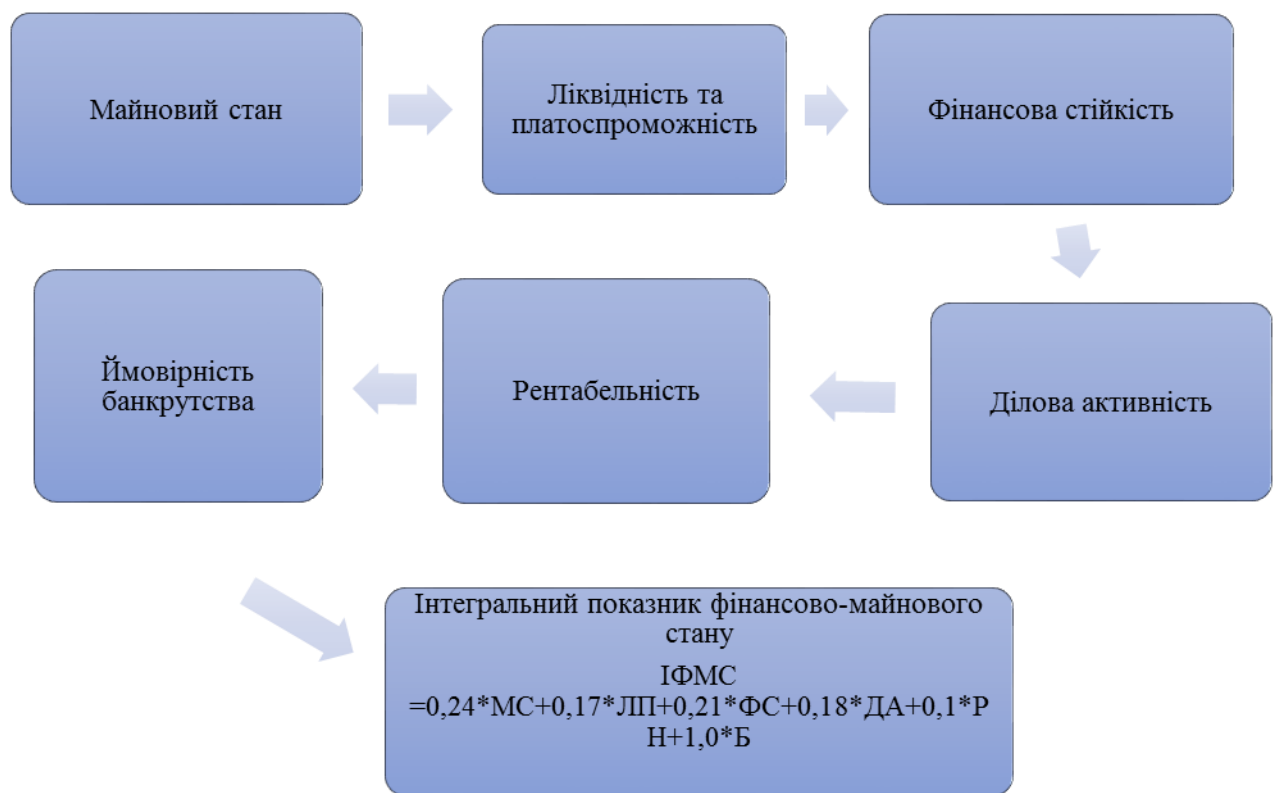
Майновий стан

Ліквідність та платоспроможність

Фінансова стійкість

Ділова активність

Рентабельність

Ймовірність банкрутства

Інтегральний показник фінансово-майнового стану

ІФМС =0,24*МС+0,17*ЛП+0,21*ФС+0,18*ДА+0,1*Р Н+1,0*Б